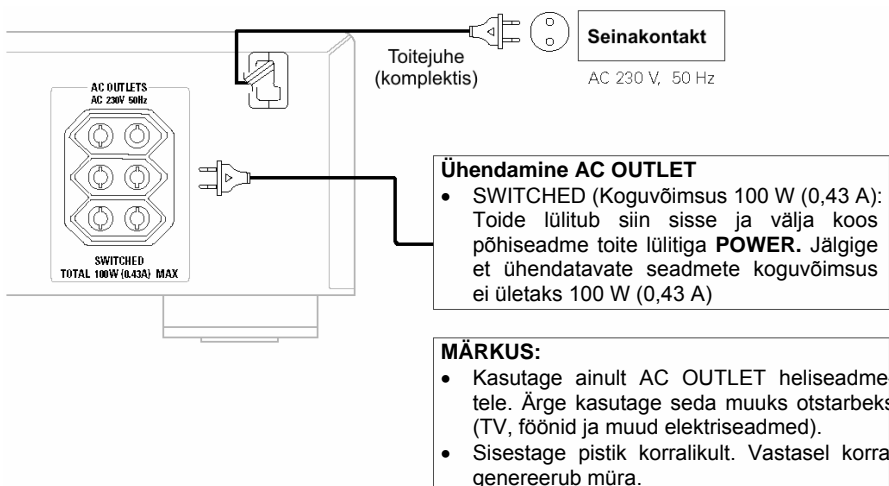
Seinakontakt

AC 230 V, 50 Hz

Toitejuhe
(komplektis)

AC OUTLETS
AC 230V 50Hz

SWITCHED
TOTAL 100W (0.43A) MAX

Ühendamine AC OUTLET

• SWITCHED (Koguvõimsus 100 W (0,43 A): Toide lülitub siin sisse ja välja koos põhiseadme toite lülitiga **POWER.** Jälgige et ühendatavate seadmete koguvõimsus ei ületaks 100 W (0,43 A)

MÄRKUS:

• Kasutage ainult AC OUTLET heliseadme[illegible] tele. Ärge kasutage seda muuks otstarbeks (TV, föönid ja muud elektriseadmed).
• Sisestage pistik korralikult. Vastasel korra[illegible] genereerub müra.